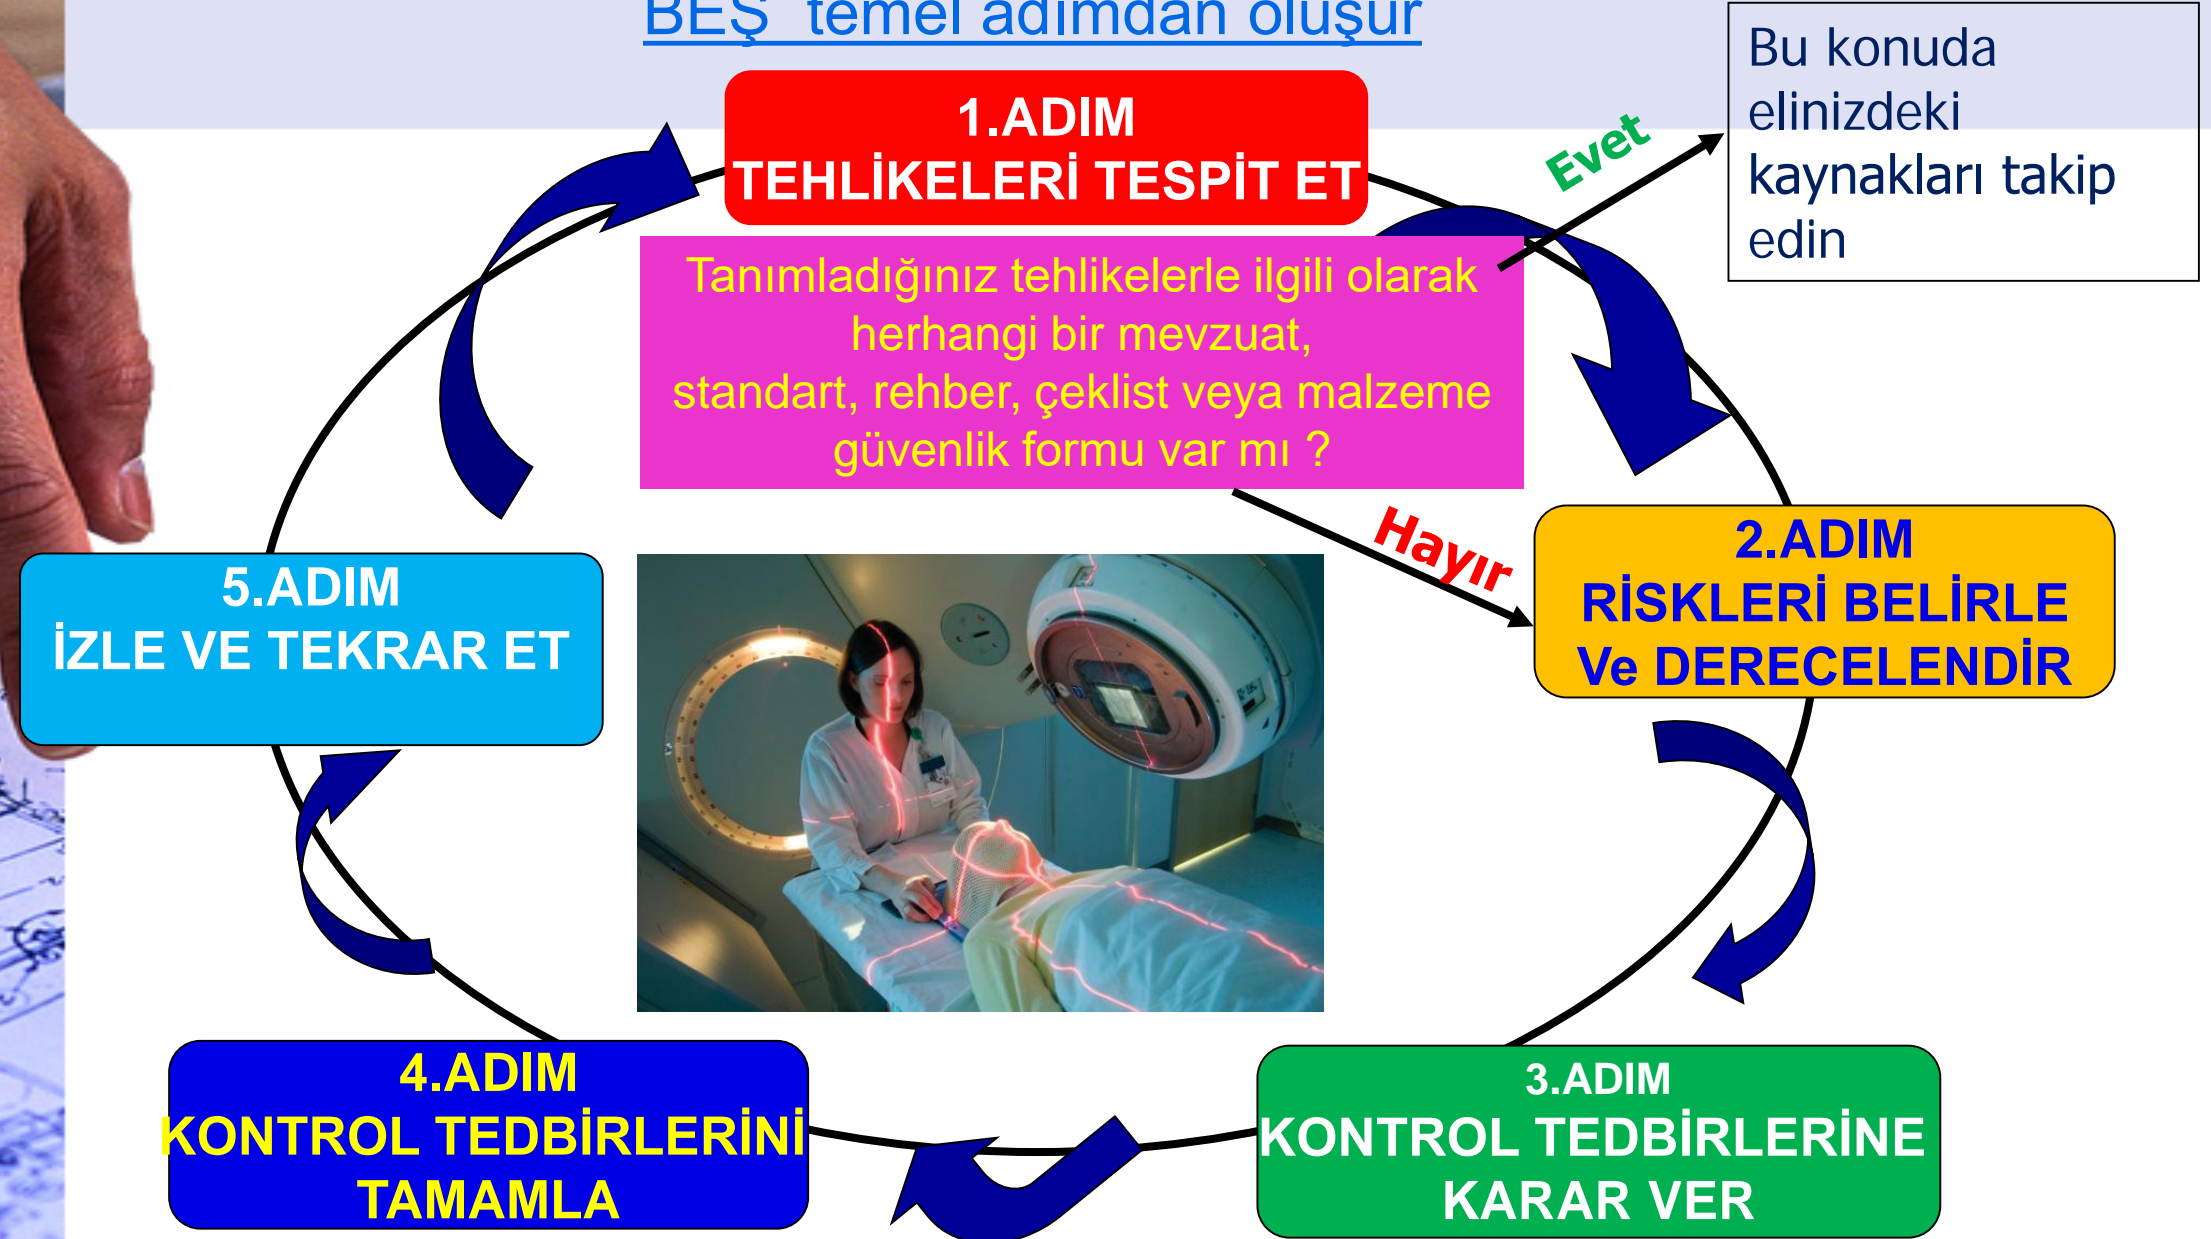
BEŞ temel adımdan oluşur

1.ADIM
TEHLİKELERİ TESPİT ET

Evet

Bu konuda elinizdeki kaynakları takip edin

Tanımladığınız tehlikelerle ilgili olarak herhangi bir mevzuat, standart, rehber, çeklist veya malzeme güvenlik formu var mı ?

Hayır

2.ADIM
RİSKLERİ BELİRLE
Ve DERECELENDİR

5.ADIM
İZLE VE TEKRAR ET

3.ADIM
KONTROL TEDBİRLERİNE
KARAR VER

4.ADIM
KONTROL TEDBİRLERİNİ
TAMAMLA